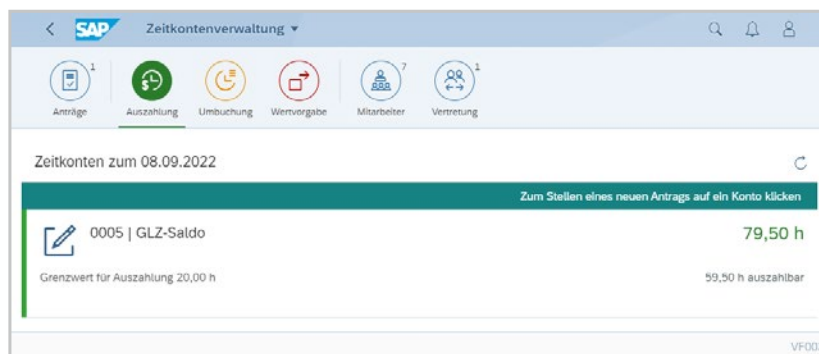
SAP Zeitkontenverwaltung ▾

1 Anträge
Auszahlung
Umbuchung
Wertvorgabe
7 Mitarbeiter
1 Vertretung

Zeitkonten zum 08.09.2022

Zum Stellen eines neuen Antrags auf ein Konto klicken

0005 | GLZ-Saldo
79,50 h

Grenzwert für Auszahlung 20,00 h
59,50 h auszahlbar

VF00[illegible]